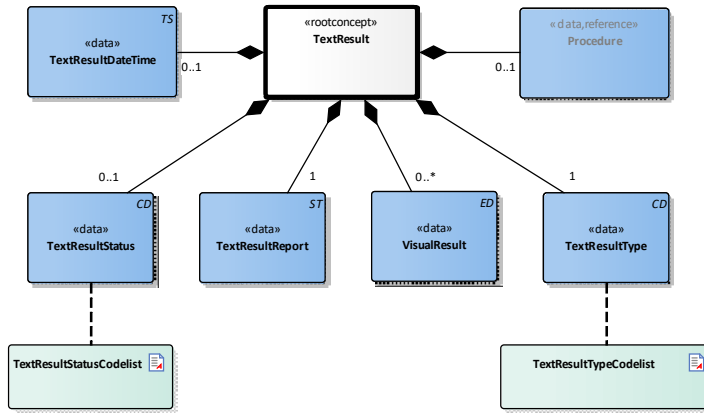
TS
«data»
TextResultDateTime

0..1

«rootconcept»
TextResult

0..1

«data,reference»
Procedure

0..1

1

0..*

1

CD
«data»
TextResultStatus

ST
«data»
TextResultReport

ED
«data»
VisualResult

CD
«data»
TextResultType

TextResultStatusCodelist

TextResultTypeCodelist